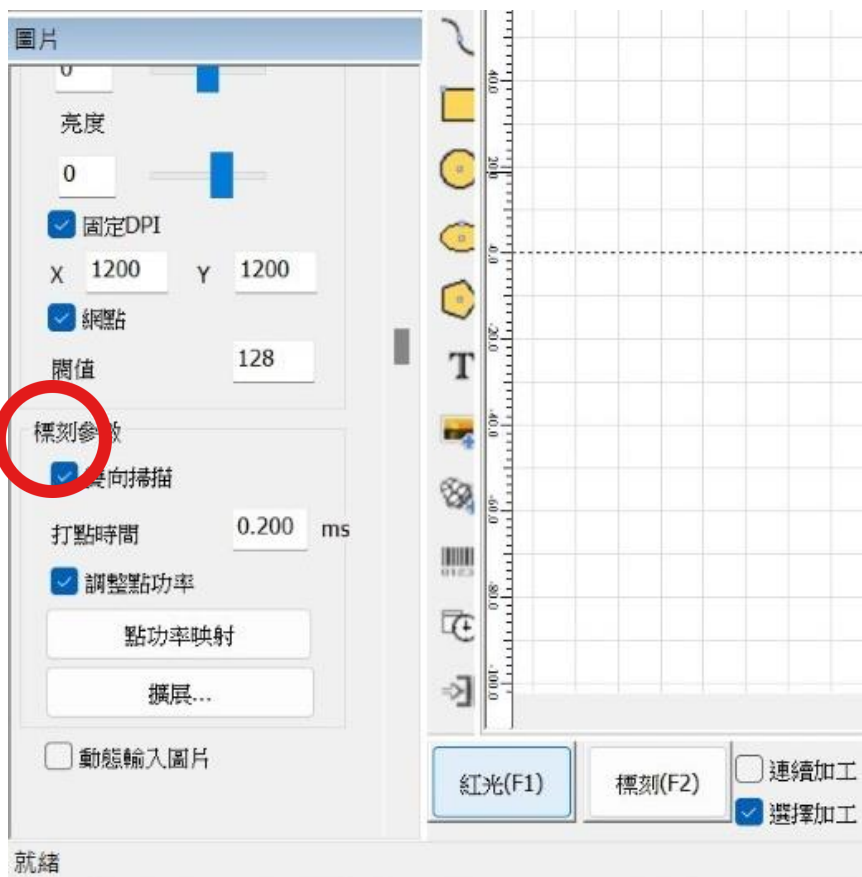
圖片

0

亮度

0

固定DPI

X 1200 Y 1200

網點

閥值 128

標刻參數

雙向掃描

打點時間 0.200 ms

調整點功率

點功率映射

擴展...

動態輸入圖片

40.0
20.0
0.0
-20.0
-40.0
-60.0
-80.0
-100.0

T

紅光(F1)

標刻(F2)

連續加工

選擇加工

就緒